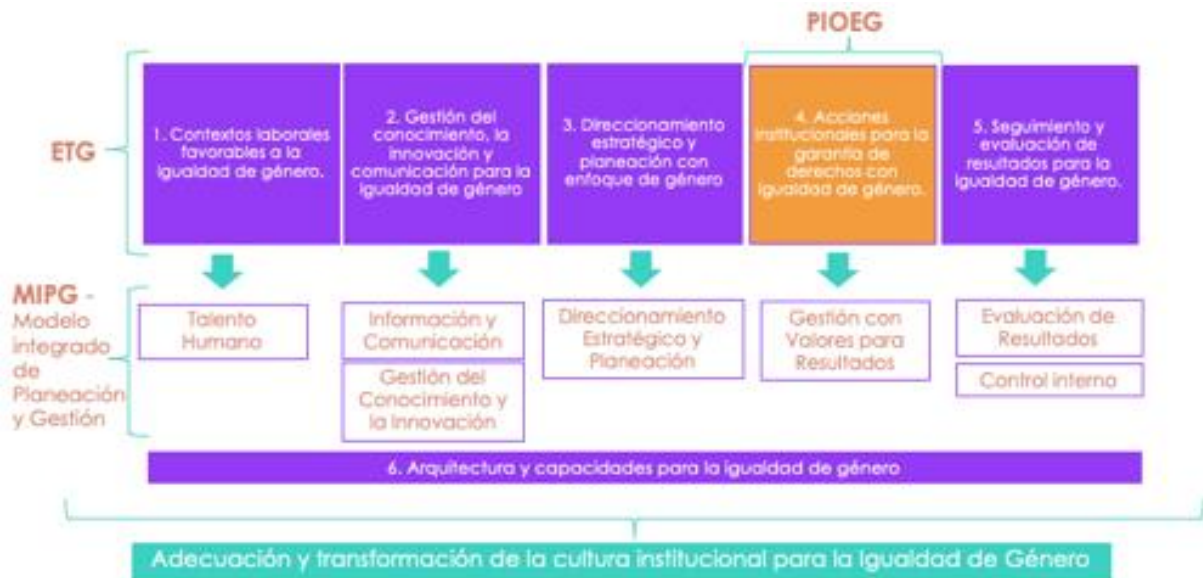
PIOEG

ETG

1. Contextos laborales favorables a la igualdad de género.

2. Gestión del conocimiento, la innovación y comunicación para la igualdad de género

3. Direccionamiento estratégico y planeación con enfoque de género

4. Acciones institucionales para la garantía de derechos con igualdad de género.

5. Seguimiento y evaluación de resultados para la igualdad de género.

MIPG - Modelo integrado de Planeación y Gestión

Talento Humano

Información y Comunicación

Gestión del Conocimiento y la Innovación

Direccionamiento Estratégico y Planeación

Gestión con Valores para Resultados

Evaluación de Resultados

Control interno

6. Arquitectura y capacidades para la igualdad de género

Adecuación y transformación de la cultura institucional para la Igualdad de Género